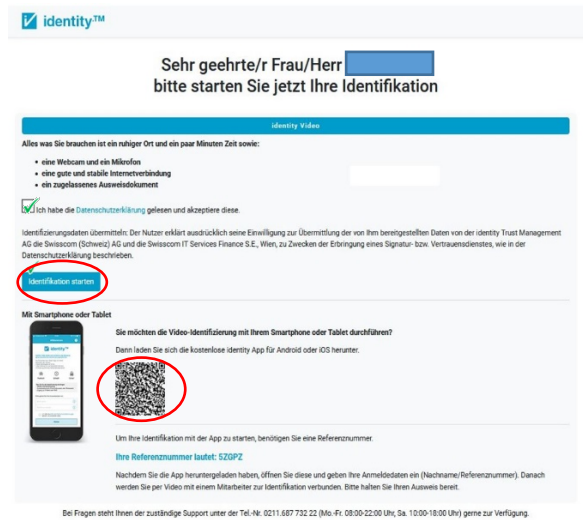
identity™

Sehr geehrte/r Frau/Herr
bitte starten Sie jetzt Ihre Identifikation

identity Video

Alles was Sie brauchen ist ein ruhiger Ort und ein paar Minuten Zeit sowie:

- eine Webcam und ein Mikrofon
- eine gute und stabile Internetverbindung
- ein zugelassenes Ausweisdokument

Ich habe die Datenschutzerklärung gelesen und akzeptiere diese.

Identifizierungsdaten übermitteln: Der Nutzer erklärt ausdrücklich seine Einwilligung zur Übermittlung der von Ihm bereitgestellten Daten von der identity Trust Management AG die Swisscom (Schweiz) AG und die Swisscom IT Services Finance S.E., Wien, zu Zwecken der Erbringung eines Signatur- bzw. Vertrauensdienstes, wie in der Datenschutzerklärung beschrieben.

Identifikation starten

Mit Smartphone oder Tablet

Sie möchten die Video-Identifizierung mit Ihrem Smartphone oder Tablet durchführen?

Dann laden Sie sich die kostenlose identity App für Android oder iOS herunter.

Um Ihre Identifikation mit der App zu starten, benötigen Sie eine Referenznummer.

Ihre Referenznummer lautet: 5ZGPZ

Nachdem Sie die App heruntergeladen haben, öffnen Sie diese und geben Ihre Anmeldedaten ein (Nachname/Referenznummer). Danach werden Sie per Video mit einem Mitarbeiter zur Identifikation verbunden. Bitte halten Sie Ihren Ausweis bereit.

Bei Fragen steht Ihnen der zuständige Support unter der Tel.-Nr. 0211.687 732 22 (Mo.-Fr. 08:00-22:00 Uhr, Sa. 10:00-18:00 Uhr) gerne zur Verfügung.